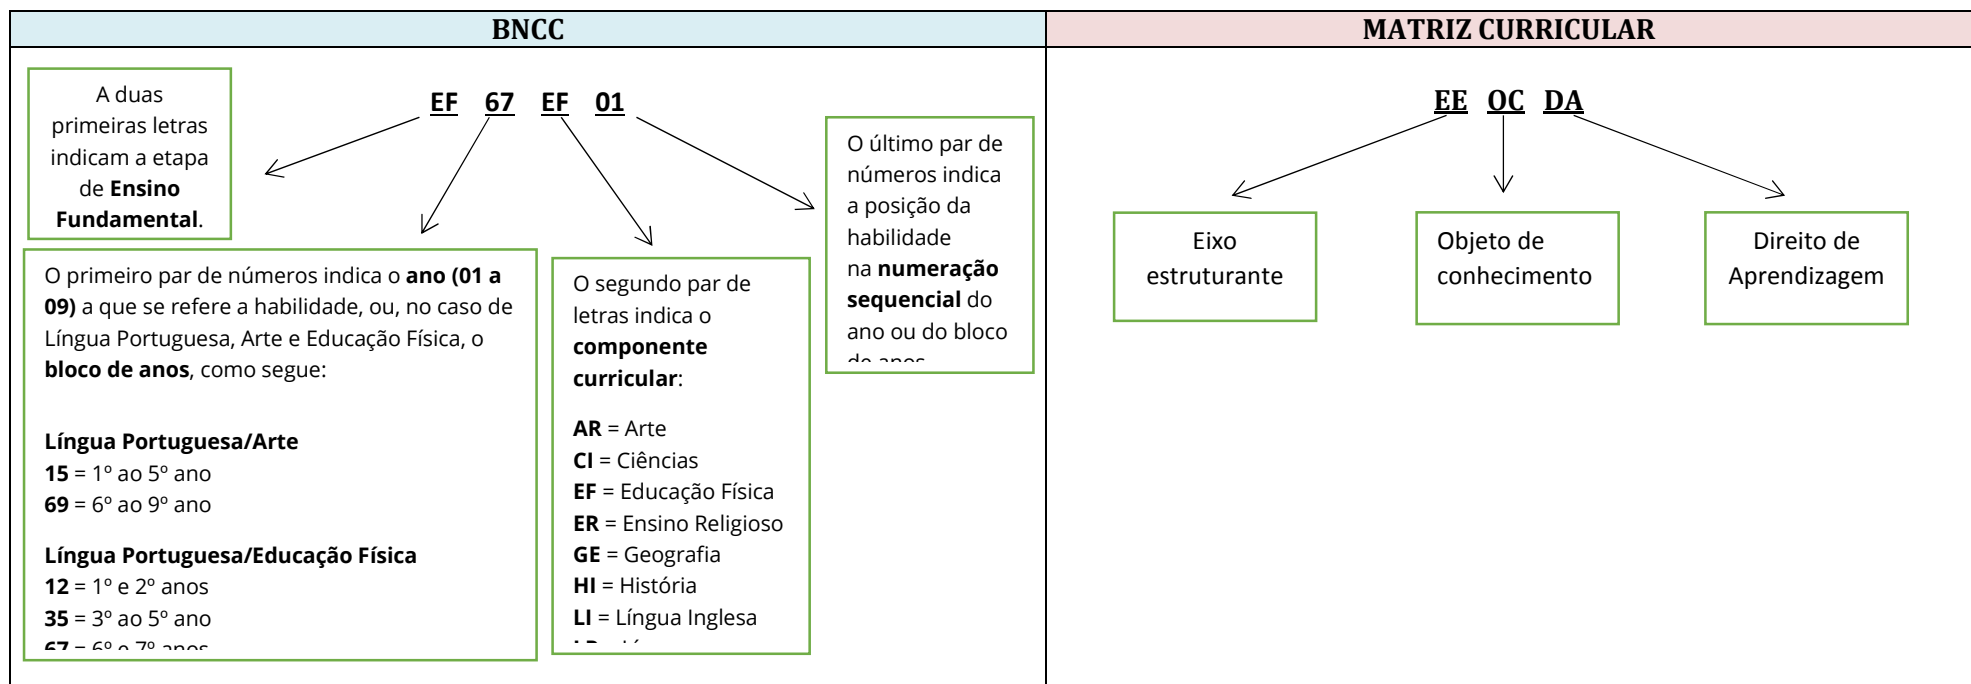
| BNCC | MATRIZ CURRICULAR |
|---|---|

A duas primeiras letras indicam a etapa de **Ensino Fundamental**.

**EF 67 EF 01**

O último par de números indica a posição da habilidade na **numeração sequencial** do ano ou do bloco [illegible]

O primeiro par de números indica o **ano (01 a 09)** a que se refere a habilidade, ou, no caso de Língua Portuguesa, Arte e Educação Física, o **bloco de anos**, como segue:

**Língua Portuguesa/Arte**
**15** = 1º ao 5º ano
**69** = 6º ao 9º ano

**Língua Portuguesa/Educação Física**
**12** = 1º e 2º anos
**35** = 3º ao 5º ano
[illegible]

O segundo par de letras indica o **componente curricular**:

**AR** = Arte
**CI** = Ciências
**EF** = Educação Física
**ER** = Ensino Religioso
**GE** = Geografia
**HI** = História
**LI** = Língua Inglesa
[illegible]

**EE OC DA**

Eixo estruturante

Objeto de conhecimento

Direito de Aprendizagem